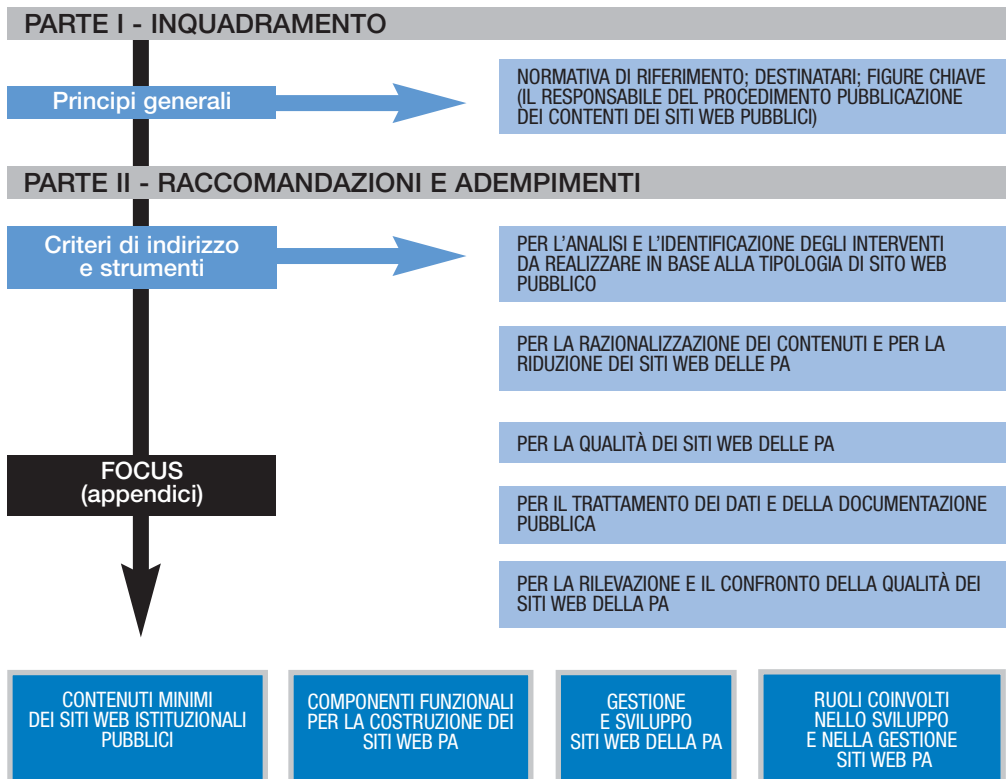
PARTE I - INQUADRAMENTO

Principi generali

NORMATIVA DI RIFERIMENTO; DESTINATARI; FIGURE CHIAVE (IL RESPONSABILE DEL PROCEDIMENTO PUBBLICAZIONE DEI CONTENTI DEI SITI WEB PUBBLICI)

PARTE II - RACCOMANDAZIONI E ADEMPIMENTI

Criteri di indirizzo e strumenti

PER L'ANALISI E L'IDENTIFICAZIONE DEGLI INTERVENTI DA REALIZZARE IN BASE ALLA TIPOLOGIA DI SITO WEB PUBBLICO

PER LA RAZIONALIZZAZIONE DEI CONTENUTI E PER LA RIDUZIONE DEI SITI WEB DELLE PA

PER LA QUALITÀ DEI SITI WEB DELLE PA

FOCUS (appendici)

PER IL TRATTAMENTO DEI DATI E DELLA DOCUMENTAZIONE PUBBLICA

PER LA RILEVAZIONE E IL CONFRONTO DELLA QUALITÀ DEI SITI WEB DELLA PA

CONTENUTI MINIMI DEI SITI WEB ISTITUZIONALI PUBBLICI

COMPONENTI FUNZIONALI PER LA COSTRUZIONE DEI SITI WEB PA

GESTIONE E SVILUPPO SITI WEB DELLA PA

RUOLI COINVOLTI NELLO SVILUPPO E NELLA GESTIONE SITI WEB PA